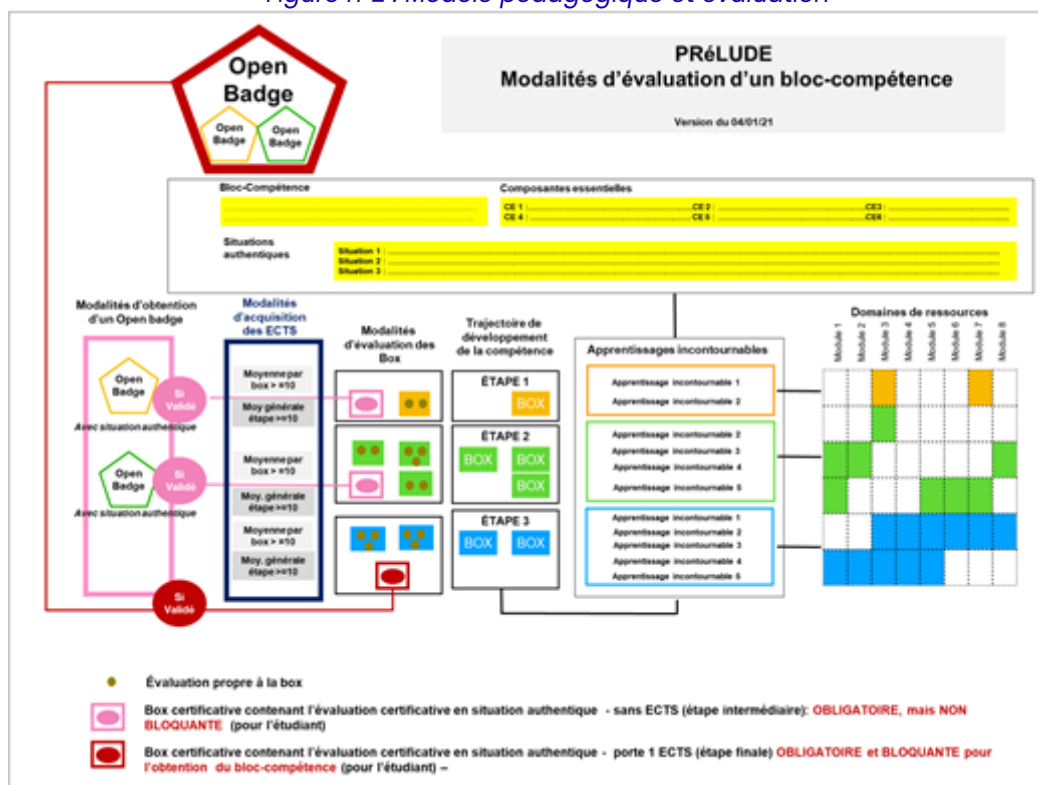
Figure 1. Le modèle pédagogique et évaluation

Open Badge

Open Badge

Open Badge

PRéLUDE
Modalités d'évaluation d'un bloc-compétence

Version du 04/01/21

Bloc-Compétence

Composantes essentielles

CE 1 : ............ CE 2 : ............ CE3 : ............
CE 4 : ............ CE 5 : ............ CE6 : ............

Situations authentiques

Situation 1 : ............
Situation 2 : ............
Situation 3 : ............

Modalités d'obtention d'un Open badge

Modalités d'acquisition des ECTS

Modalités d'évaluation des Box

Trajectoire de développement de la compétence

Apprentissages incontournables

Domaines de ressources

Module 1
Module 2
Module 3
Module 4
Module 5
Module 6
Module 7
Module 8

Open Badge

Si Validé

Avec situation authentique

Moyenne par box > =10

Moy générale étape >=10

ÉTAPE 1

BOX

Apprentissage incontournable 1
Apprentissage incontournable 2

Open Badge

Si Validé

Avec situation authentique

Moyenne par box > =10

Moy. générale étape >=10

ÉTAPE 2

BOX BOX
BOX

Apprentissage incontournable 2
Apprentissage incontournable 3
Apprentissage incontournable 4
Apprentissage incontournable 5

Moyenne par box > =10

Moy. générale étape >=10

ÉTAPE 3

BOX BOX

Apprentissage incontournable 1
Apprentissage incontournable 2
Apprentissage incontournable 3
Apprentissage incontournable 4
Apprentissage incontournable 5

Si Validé

Évaluation propre à la box

Box certificative contenant l'évaluation certificative en situation authentique - sans ECTS (étape intermédiaire): OBLIGATOIRE, mais NON BLOQUANTE (pour l'étudiant)

Box certificative contenant l'évaluation certificative en situation authentique - porte 1 ECTS (étape finale) OBLIGATOIRE et BLOQUANTE pour l'obtention du bloc-compétence (pour l'étudiant) –